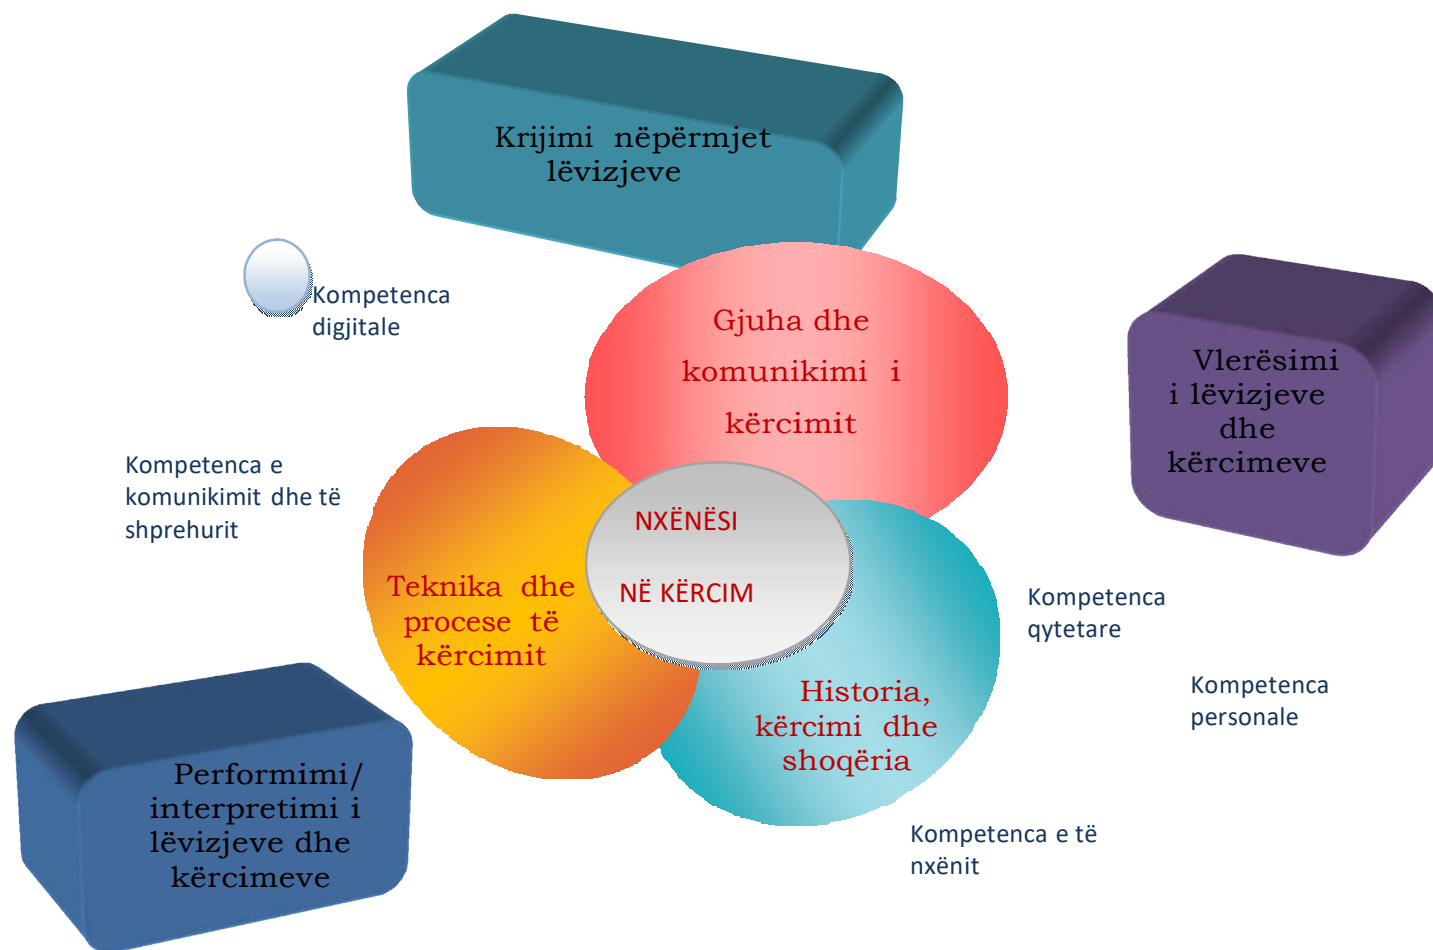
Krijimi nëpërmjet lëvizjeve

Kompetenca digjitale

Gjuha dhe komunikimi i kërcimit

Vlerësimi i lëvizjeve dhe kërcimeve

Kompetenca e komunikimit dhe të shprehurit

NXËNËSI

NË KËRCIM

Teknika dhe procese të kërcimit

Kompetenca qytetare

Historia, kërcimi dhe shoqëria

Kompetenca personale

Performimi/ interpretimi i lëvizjeve dhe kërcimeve

Kompetenca e të nxënit